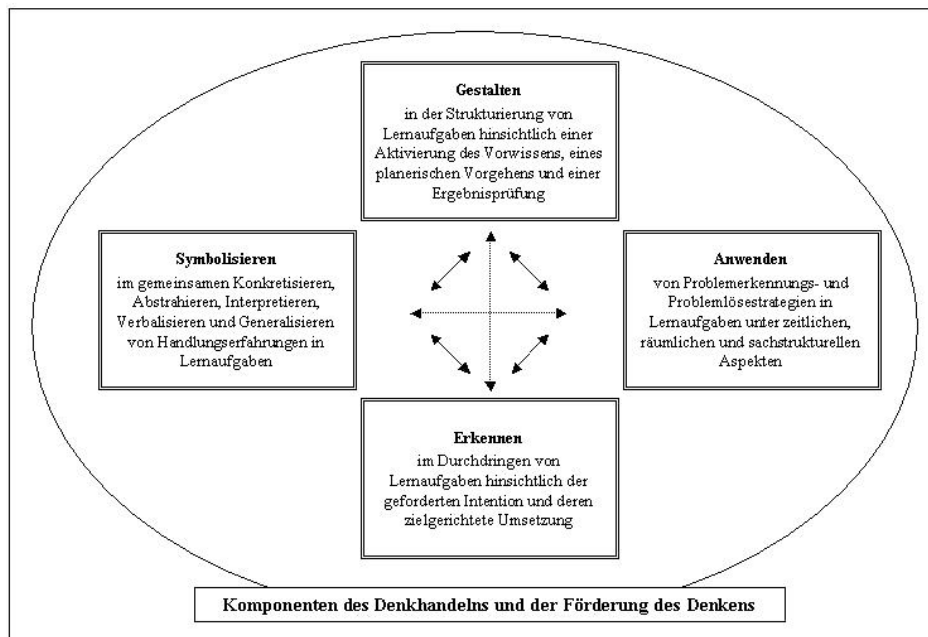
**Gestalten**
in der Strukturierung von Lernaufgaben hinsichtlich einer Aktivierung des Vorwissens, eines planerischen Vorgehens und einer Ergebnisprüfung

**Symbolisieren**
im gemeinsamen Konkretisieren, Abstrahieren, Interpretieren, Verbalisieren und Generalisieren von Handlungserfahrungen in Lernaufgaben

**Anwenden**
von Problemerkennungs- und Problemlösestrategien in Lernaufgaben unter zeitlichen, räumlichen und sachstrukturellen Aspekten

**Erkennen**
im Durchdringen von Lernaufgaben hinsichtlich der geforderten Intention und deren zielgerichtete Umsetzung

**Komponenten des Denkhandelns und der Förderung des Denkens**